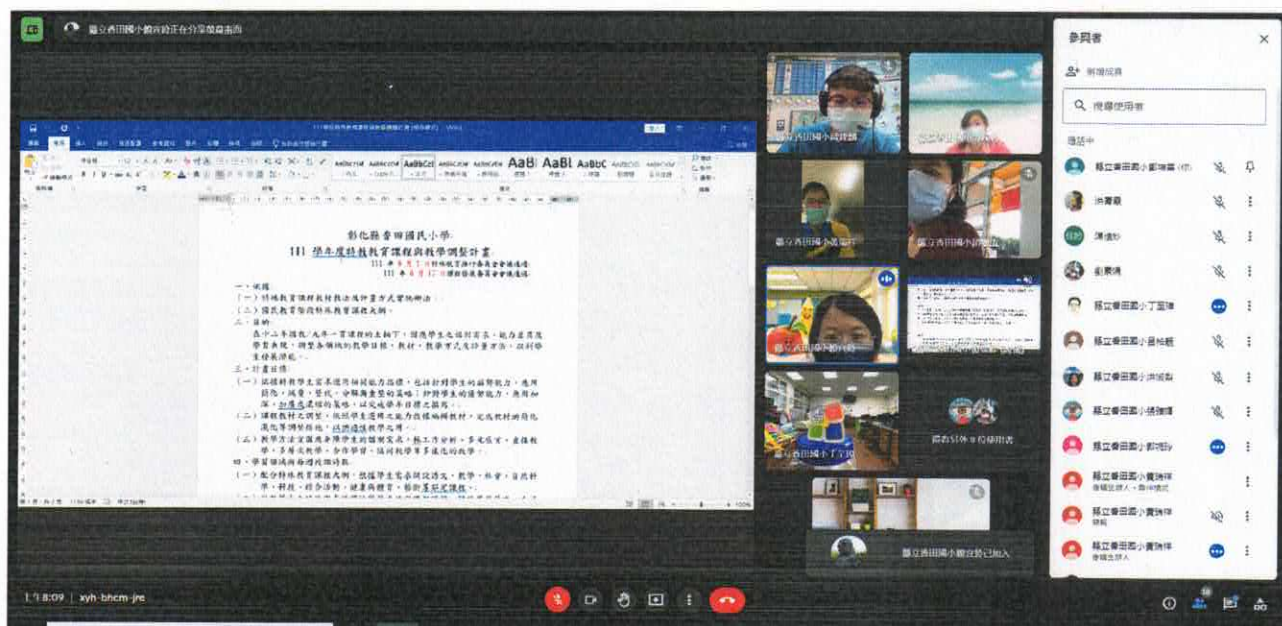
縣立香田國小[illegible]正在分享螢幕畫面

彰化縣香田國民小學
111 學年度特殊教育課程與教學調整計畫
111 年 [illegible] 月 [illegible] 日特殊教育推行委員會會議通過
111 年 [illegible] 月 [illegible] 日課程發展委員會會議通過

一、依據
（一）特殊教育課程教材教法及評量方式實施辦法。
（二）國民教育階段特殊教育課程大綱。
二、目的
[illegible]
三、計畫目標
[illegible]
四、學習領域與每週授課節數
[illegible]

參與者
新增使用者
搜尋使用者
通話中
縣立香田國小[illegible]
洪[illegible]
陳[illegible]
劉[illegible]
縣立香田國小丁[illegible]
縣立香田國小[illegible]
縣立香田國小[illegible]
縣立香田國小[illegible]
縣立香田國小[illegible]
縣立香田國小黃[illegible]
縣立香田國小黃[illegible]
縣立香田國小黃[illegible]

縣立香田國小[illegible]
縣立香田國小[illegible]
縣立香田國小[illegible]
縣立香田國小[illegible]
縣立香田國小丁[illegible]
還有 51 位參與者
縣立香田國小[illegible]已加入

上午8:09 | xyh-bhcm-jre